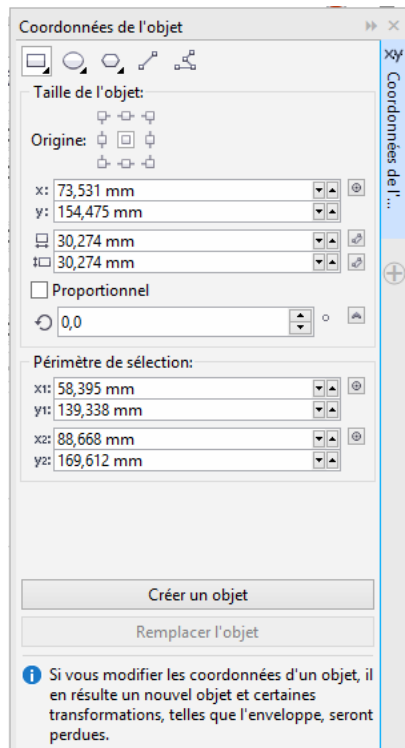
Coordonnées de l'objet

Taille de l'objet:

Origine:

x: 73,531 mm
y: 154,475 mm

30,274 mm
30,274 mm

Proportionnel

0,0

°

Périmètre de sélection:

x1: 58,395 mm
y1: 139,338 mm

x2: 88,668 mm
y2: 169,612 mm

Créer un objet

Remplacer l'objet

Si vous modifiez les coordonnées d'un objet, il en résulte un nouvel objet et certaines transformations, telles que l'enveloppe, seront perdues.

Coordonnées de l'...